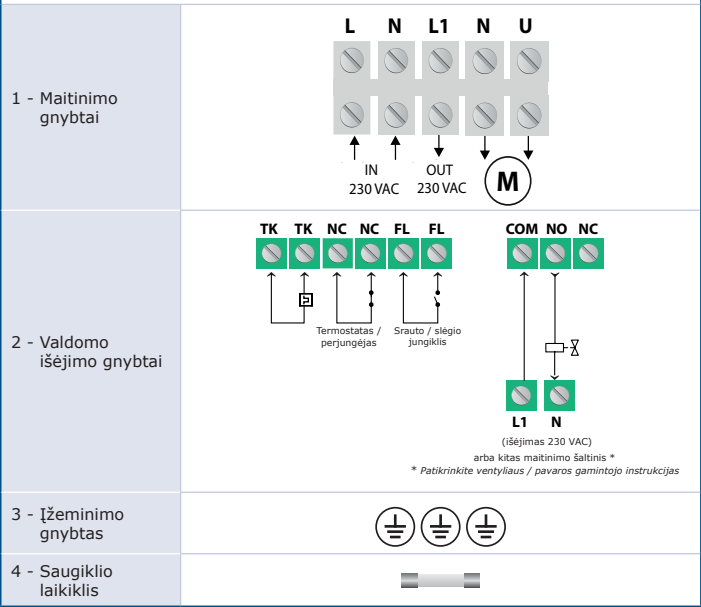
| | |
|---|---|
| 1 - Maitinimo gnybtai | L N L1 N U<br>IN 230 VAC OUT 230 VAC M |
| 2 - Valdomo išėjimo gnybtai | TK TK NC NC FL FL COM NO NC<br>Termostatas / perjungėjas Srauto / slėgio jungiklis<br>L1 N<br>(išėjimas 230 VAC)<br>arba kitas maitinimo šaltinis \*<br>\* *Patikrinkite ventyliaus / pavaros gamintojo instrukcijas* |
| 3 - Įžeminimo gnybtas | |
| 4 - Saugiklio laikiklis | |